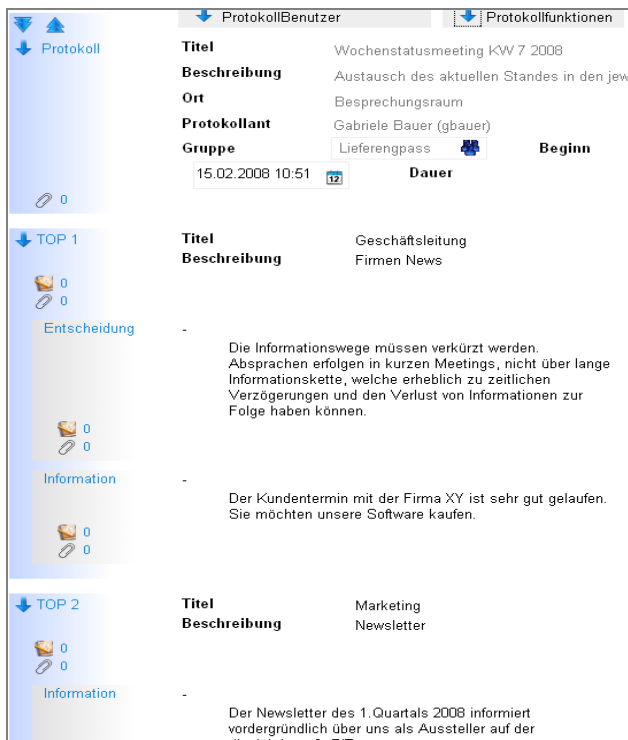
ProtokollBenutzer
Protokollfunktionen

Protokoll

Titel Wochenstatusmeeting KW 7 2008
Beschreibung Austausch des aktuellen Standes in den jew
Ort Besprechungsraum
Protokollant Gabriele Bauer (gbauer)
Gruppe Lieferengpass
Beginn 15.02.2008 10:51
Dauer

0

TOP 1
Titel Geschäftsleitung
Beschreibung Firmen News

0
0

Entscheidung
-
Die Informationswege müssen verkürzt werden. Absprachen erfolgen in kurzen Meetings, nicht über lange Informationskette, welche erheblich zu zeitlichen Verzögerungen und den Verlust von Informationen zur Folge haben können.

0
0

Information
-
Der Kundentermin mit der Firma XY ist sehr gut gelaufen. Sie möchten unsere Software kaufen.

0
0

TOP 2
Titel Marketing
Beschreibung Newsletter

0
0

Information
-
Der Newsletter des 1.Quartals 2008 informiert vordergründlich über uns als Aussteller auf der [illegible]